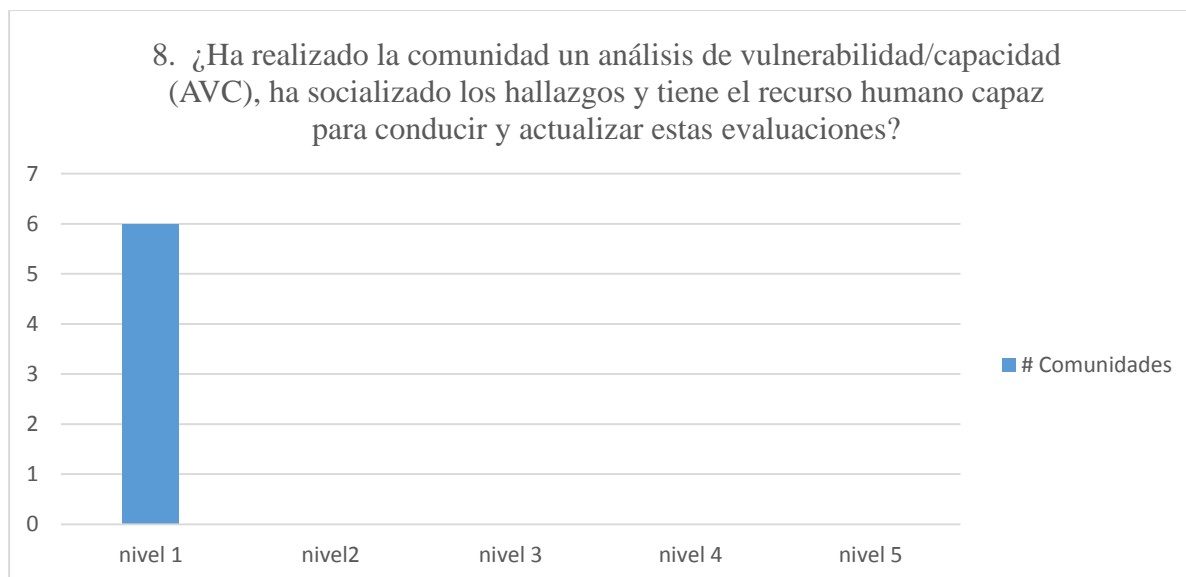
8. ¿Ha realizado la comunidad un análisis de vulnerabilidad/capacidad (AVC), ha socializado los hallazgos y tiene el recurso humano capaz para conducir y actualizar estas evaluaciones?

7
6
5
4
3
2
1
0

nivel 1 nivel2 nivel 3 nivel 4 nivel 5

# Comunidades